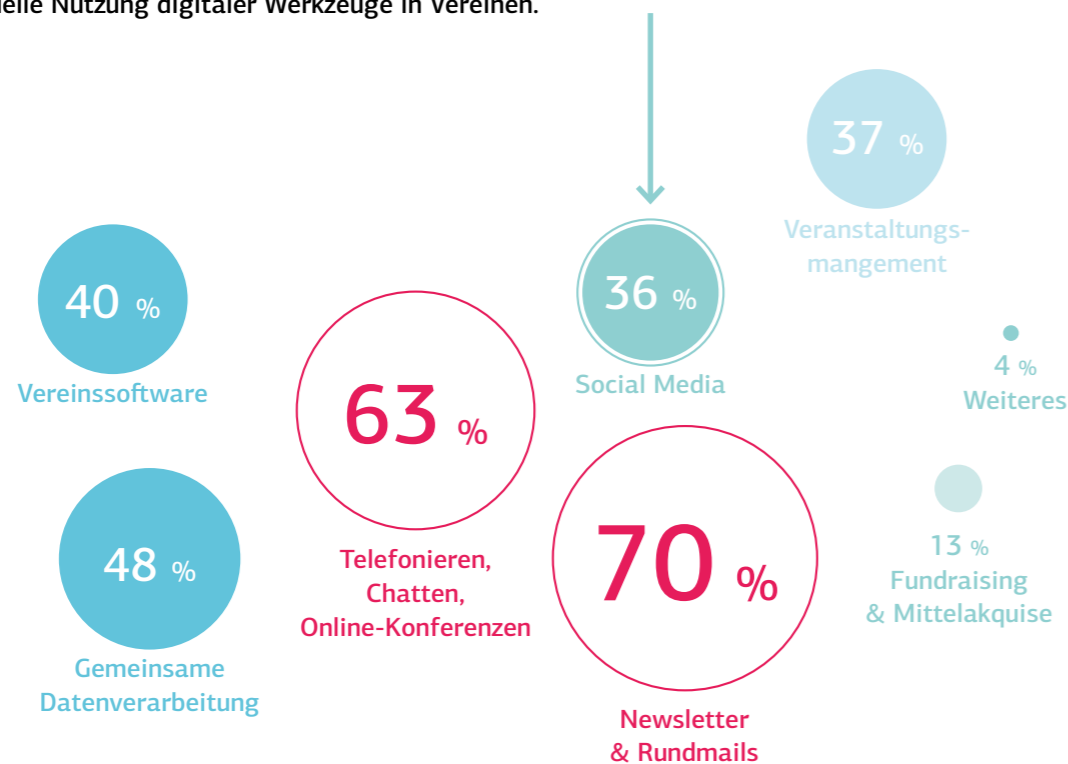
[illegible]elle Nutzung digitaler Werkzeuge in Vereinen.

37 %
Veranstaltungsmangement

40 %
Vereinssoftware

36 %
Social Media

4 %
Weiteres

63 %
Telefonieren, Chatten, Online-Konferenzen

48 %
Gemeinsame Datenverarbeitung

70 %
Newsletter & Rundmails

13 %
Fundraising & Mittelakquise